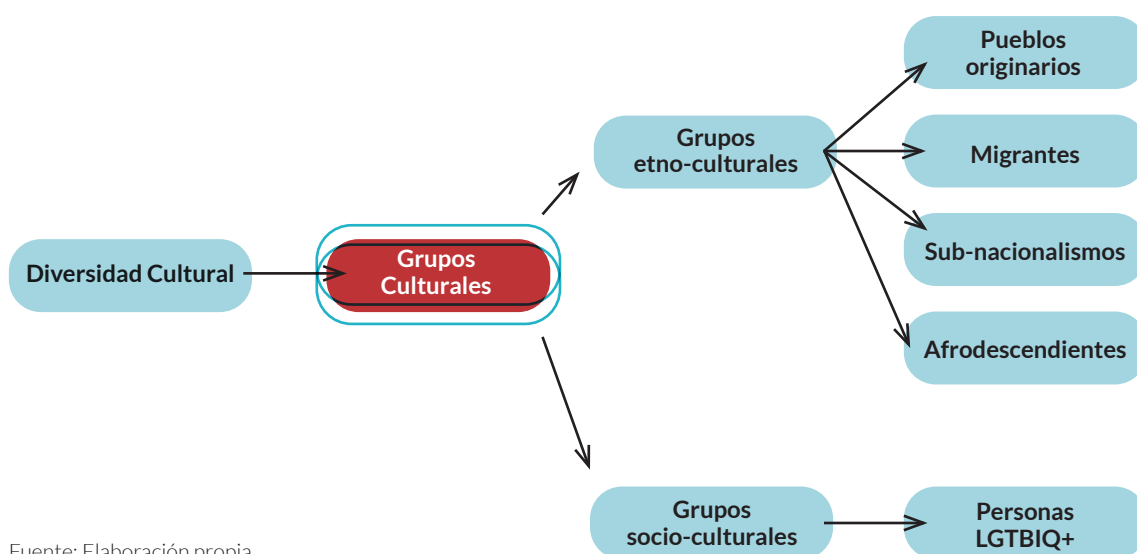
Diversidad Cultural

Grupos Culturales

Grupos etno-culturales

Pueblos originarios

Migrantes

Sub-nacionalismos

Afrodescendientes

Grupos socio-culturales

Personas LGTBIQ+

Fuente: Elaboración propia